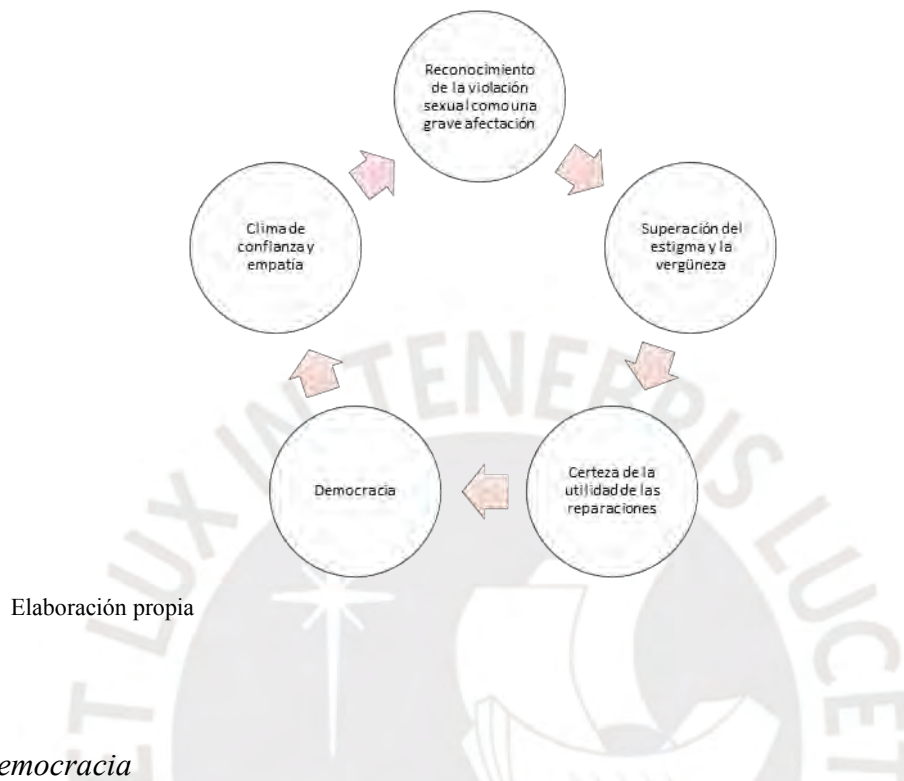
Reconocimiento de la violación sexual como una grave afectación

Superación del estigma y la vergüneza

Certeza de la utilidad de las reparaciones

Democracia

Clima de confianza y empatía

Elaboración propia

emocracia